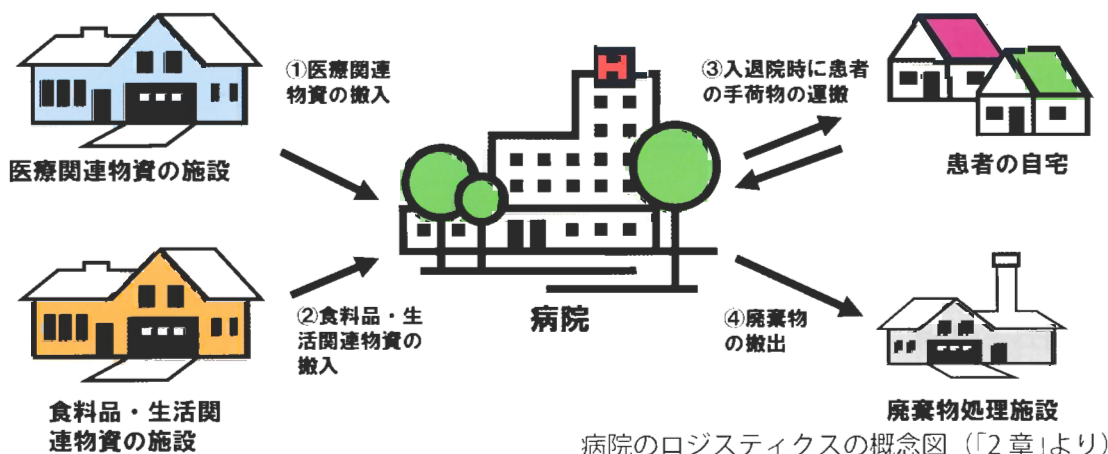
①医療関連物資の搬入

医療関連物資の施設

②食料品・生活関連物資の搬入

食料品・生活関連物資の施設

病院

③入退院時に患者の手荷物の運搬

患者の自宅

④廃棄物の搬出

廃棄物処理施設

病院のロジスティクスの概念図（「2章」より）